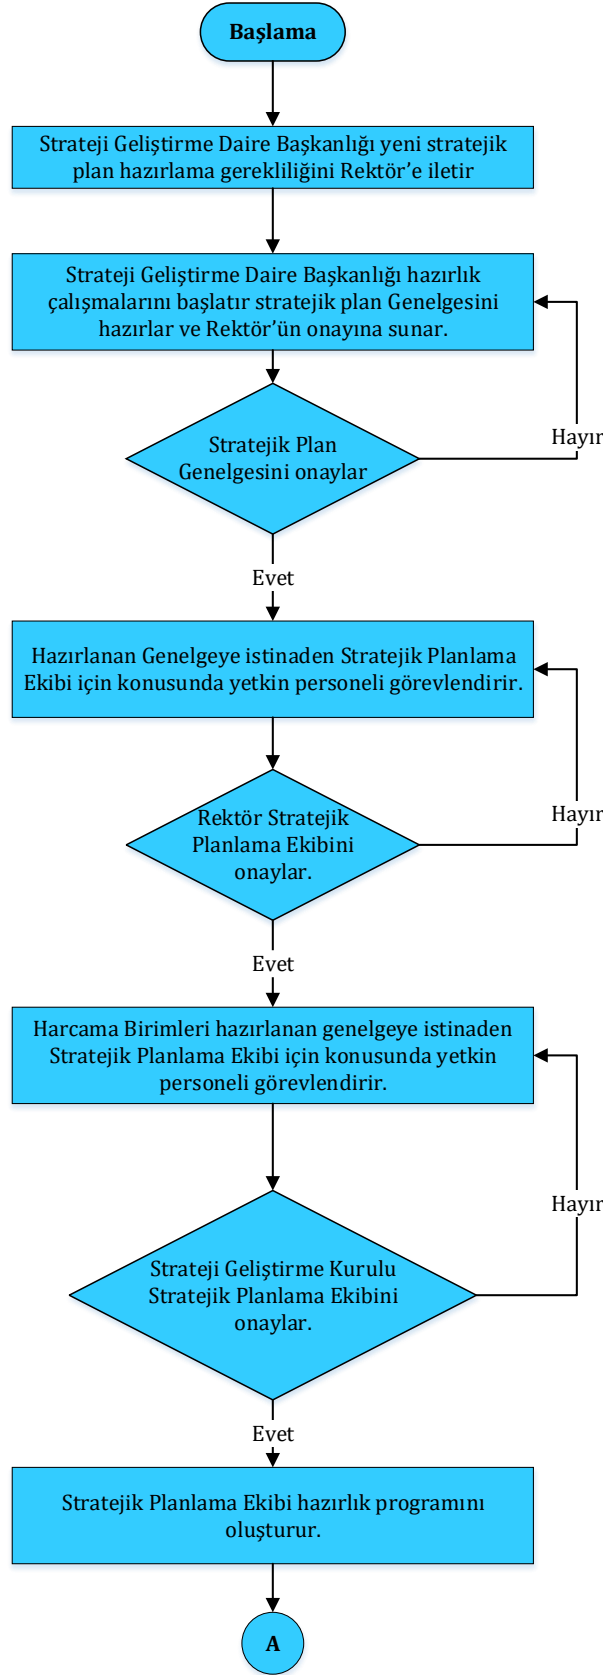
Başlama

Strateji Geliştirme Daire Başkanlığı yeni stratejik plan hazırlama gerekliliğini Rektör'e iletir

Strateji Geliştirme Daire Başkanlığı hazırlık çalışmalarını başlatır stratejik plan Genelgesini hazırlar ve Rektör'ün onayına sunar.

Stratejik Plan Genelgesini onaylar

Hayır

Evet

Hazırlanan Genelgeye istinaden Stratejik Planlama Ekibi için konusunda yetkin personeli görevlendirir.

Rektör Stratejik Planlama Ekibini onaylar.

Hayır

Evet

Harcama Birimleri hazırlanan genelgeye istinaden Stratejik Planlama Ekibi için konusunda yetkin personeli görevlendirir.

Hayır

Strateji Geliştirme Kurulu Stratejik Planlama Ekibini onaylar.

Evet

Stratejik Planlama Ekibi hazırlık programını oluşturur.

A